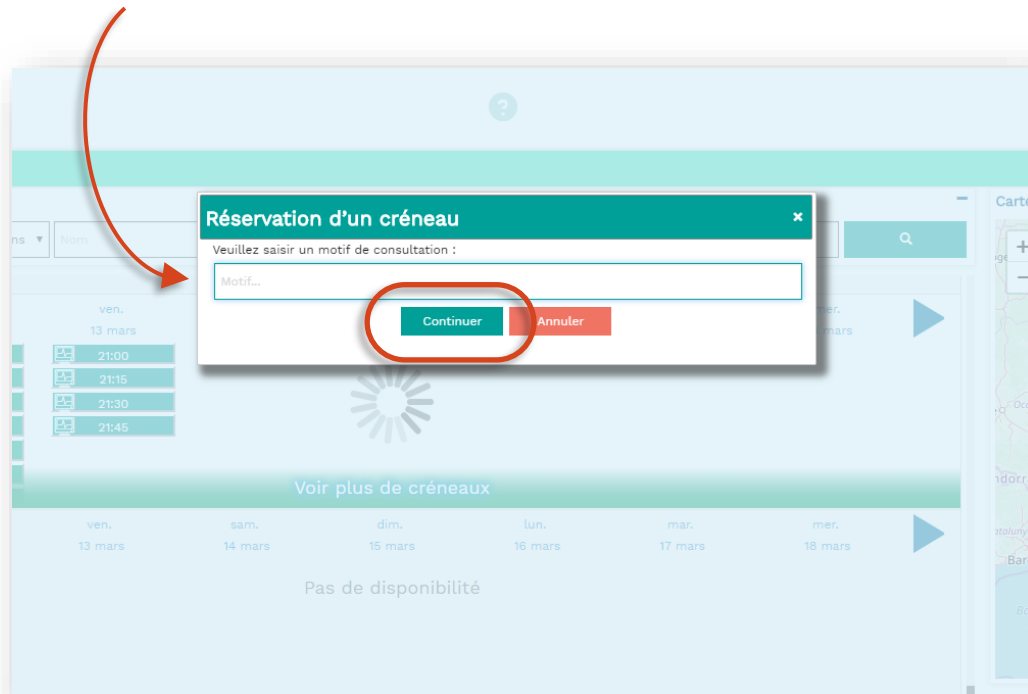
?

Carte

ns ▾ Nom

ven.
13 mars

mer.
18 mars

21:00
21:15
21:30
21:45

Réservation d'un créneau ×

Veuillez saisir un motif de consultation :

Motif...

Continuer Annuler

Voir plus de créneaux

ven.
13 mars

sam.
14 mars

dim.
15 mars

lun.
16 mars

mar.
17 mars

mer.
18 mars

Pas de disponibilité

+
−
Oc
ndorr
Bar